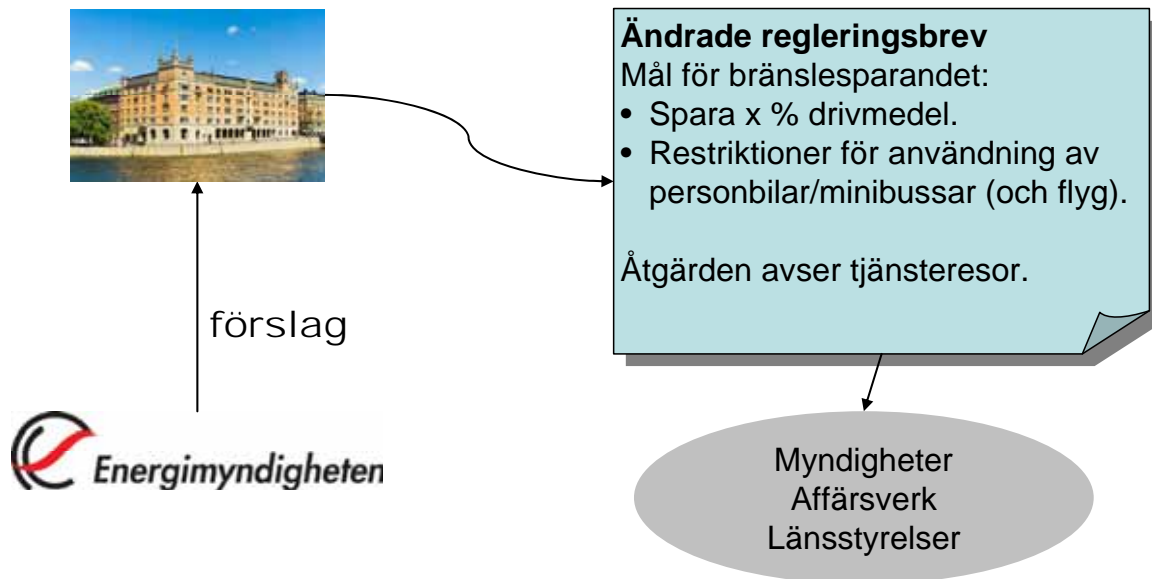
Ändrade regleringsbrev
Mål för bränslesparandet:
• Spara x % drivmedel.
• Restriktioner för användning av personbilar/minibussar (och flyg).

Åtgärden avser tjänsteresor.

förslag

Energimyndigheten

Myndigheter
Affärsverk
Länsstyrelser